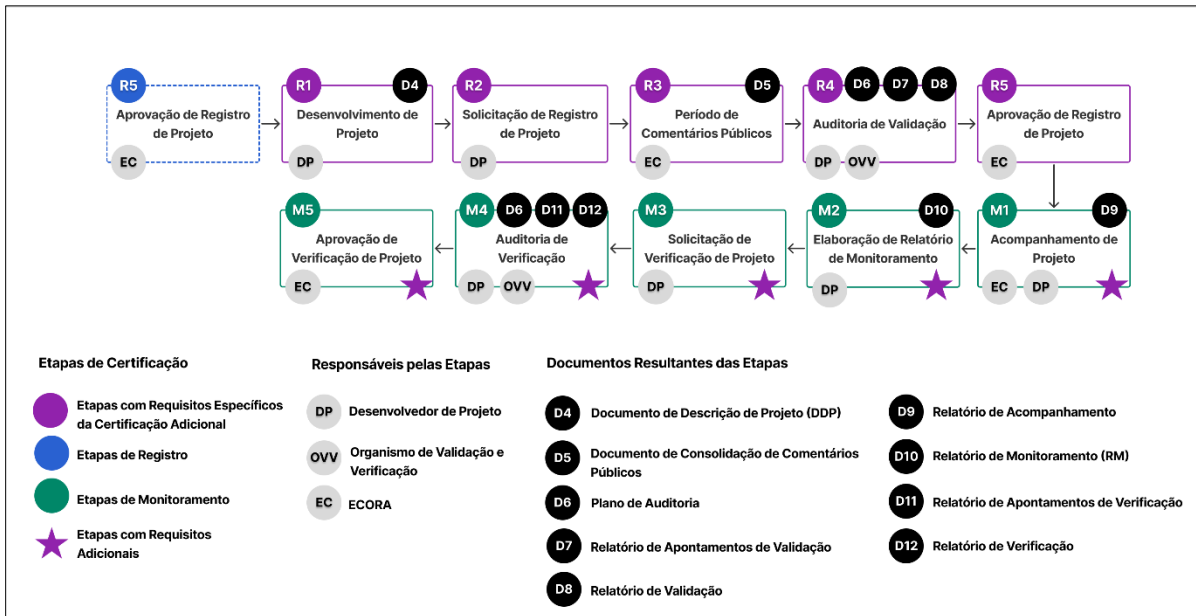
R5 Aprovação de Registro de Projeto EC

R1 D4 Desenvolvimento de Projeto DP

R2 Solicitação de Registro de Projeto DP

R3 D5 Período de Comentários Públicos EC

R4 D6 D7 D8 Auditoria de Validação DP - OVV

R5 Aprovação de Registro de Projeto EC

M1 D9 Acompanhamento de Projeto EC DP

M2 D10 Elaboração de Relatório de Monitoramento DP

M3 Solicitação de Verificação de Projeto DP

M4 D6 D11 D12 Auditoria de Verificação DP OVV

M5 Aprovação de Verificação de Projeto EC

Etapas de Certificação

Etapas com Requisitos Específicos da Certificação Adicional

Etapas de Registro

Etapas de Monitoramento

Etapas com Requisitos Adicionais

Responsáveis pelas Etapas

DP Desenvolvedor de Projeto

OVV Organismo de Validação e Verificação

EC ECORA

Documentos Resultantes das Etapas

D4 Documento de Descrição de Projeto (DDP)

D5 Documento de Consolidação de Comentários Públicos

D6 Plano de Auditoria

D7 Relatório de Apontamentos de Validação

D8 Relatório de Validação

D9 Relatório de Acompanhamento

D10 Relatório de Monitoramento (RM)

D11 Relatório de Apontamentos de Verificação

D12 Relatório de Verificação